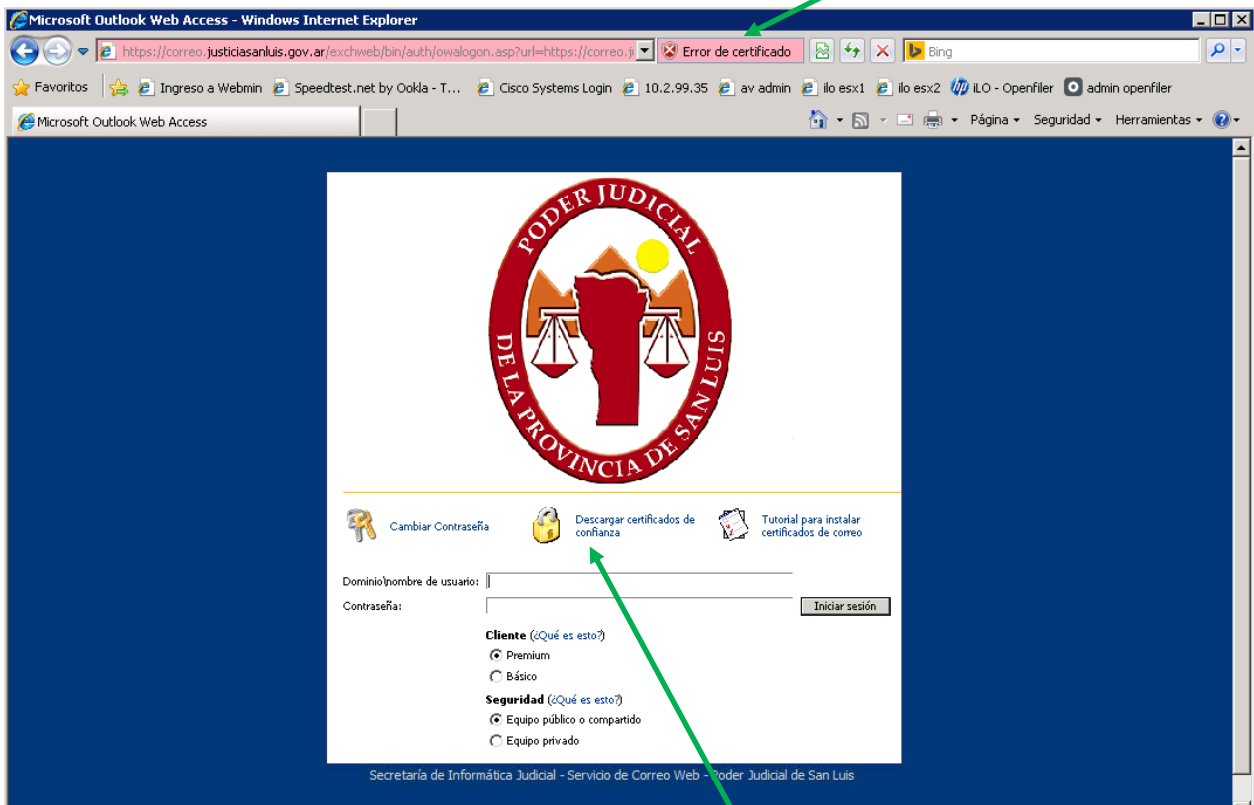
Microsoft Outlook Web Access - Windows Internet Explorer

https://correo.justiciasanluis.gov.ar/exchweb/bin/auth/owalogon.asp?url=https://correo.ju

Error de certificado

Bing

Favoritos | Ingreso a Webmin | Speedtest.net by Ookla - T... | Cisco Systems Login | 10.2.99.35 | av admin | ilo esx1 | ilo esx2 | iLO - Openfiler | admin openfiler

Microsoft Outlook Web Access

Página ▾ Seguridad ▾ Herramientas ▾

PODER JUDICIAL DE LA PROVINCIA DE SAN LUIS

Cambiar Contraseña

Descargar certificados de confianza

Tutorial para instalar certificados de correo

Dominio\nombre de usuario:

Contraseña:

Iniciar sesión

Cliente (¿Qué es esto?)

Premium

Básico

Seguridad (¿Qué es esto?)

Equipo público o compartido

Equipo privado

Secretaría de Informática Judicial - Servicio de Correo Web - Poder Judicial de San Luis